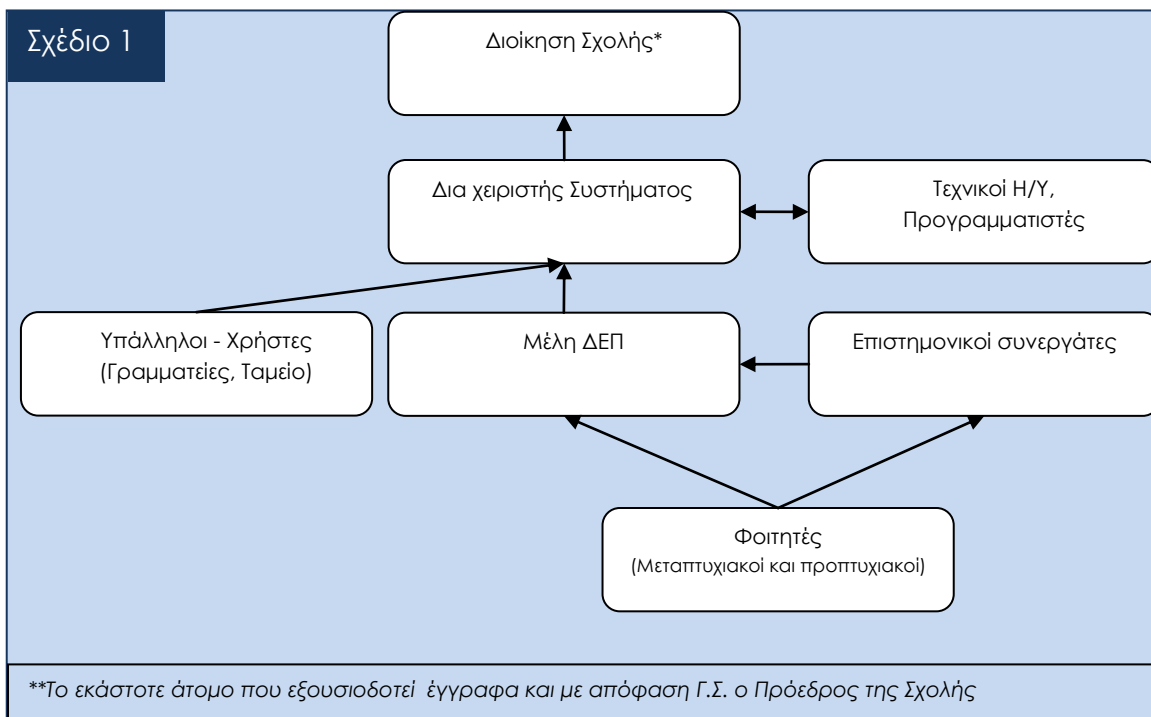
Σχέδιο 1

Διοίκηση Σχολής*

Δια χειριστής Συστήματος

Τεχνικοί Η/Υ, Προγραμματιστές

Υπάλληλοι - Χρήστες (Γραμματείες, Ταμείο)

Μέλη ΔΕΠ

Επιστημονικοί συνεργάτες

Φοιτητές (Μεταπτυχιακοί και προπτυχιακοί)

**Το εκάστοτε άτομο που εξουσιοδοτεί έγγραφα και με απόφαση Γ.Σ. ο Πρόεδρος της Σχολής